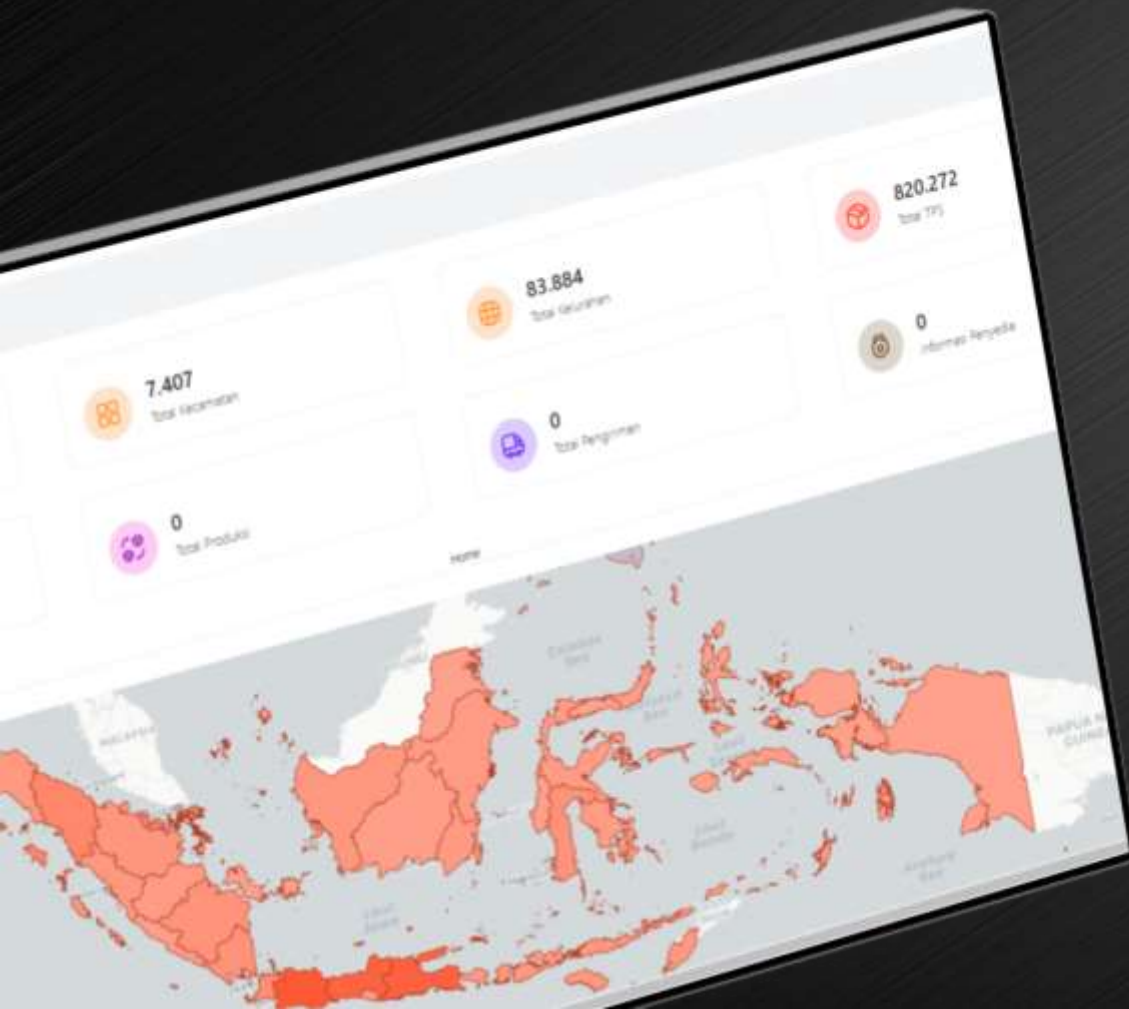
820.272
Total TPS

83.884
Total Kelurahan

0
Informasi Penyedia

7.407
Total Kecamatan

0
Total Pengiriman

0
Total Produksi

Home

MALAYSIA

Celebes Sea

PAPUA NEW GUINEA

Java Sea

Banda Sea

Arafura Sea